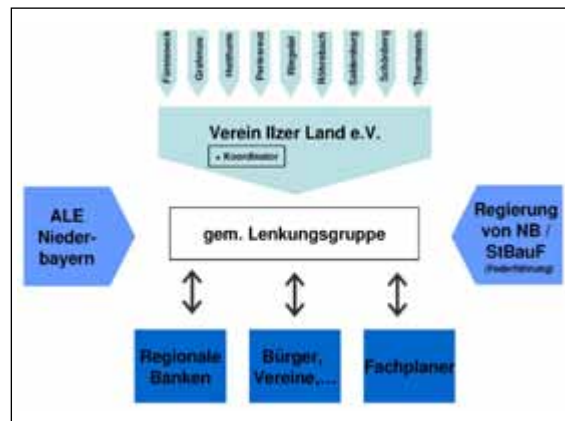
Fürsteneck

Grafenau

Hutthurm

Perlesreut

Ringelai

Röhrnbach

Saldenburg

Schönberg

Thurmansbang

Verein Ilzer Land e.V.

+ Koordinator

ALE Niederbayern

gem. Lenkungsgruppe

Regierung von NB / StBauF

(Federführung)

Regionale Banken

Bürger, Vereine,...

Fachplaner